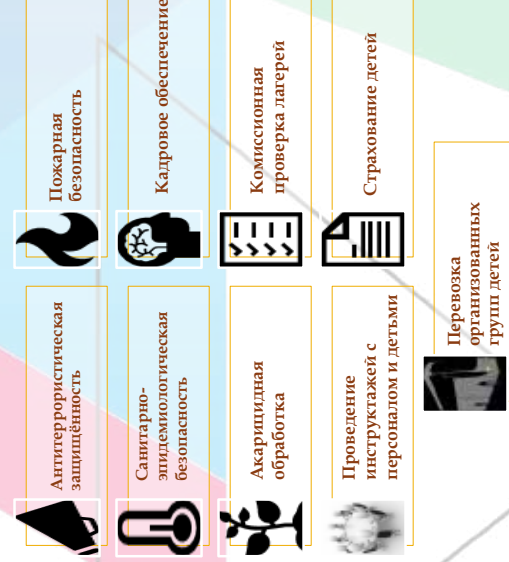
Пожарная безопасность

Кадровое обеспечение

Комиссионная проверка лагерей

Страхование детей

Антитеррористическая защищённость

Санитарно-эпидемиологическая безопасность

Акарицидная обработка

Проведение инструктажей с персоналом и детьми

Перевозка организованных групп детей